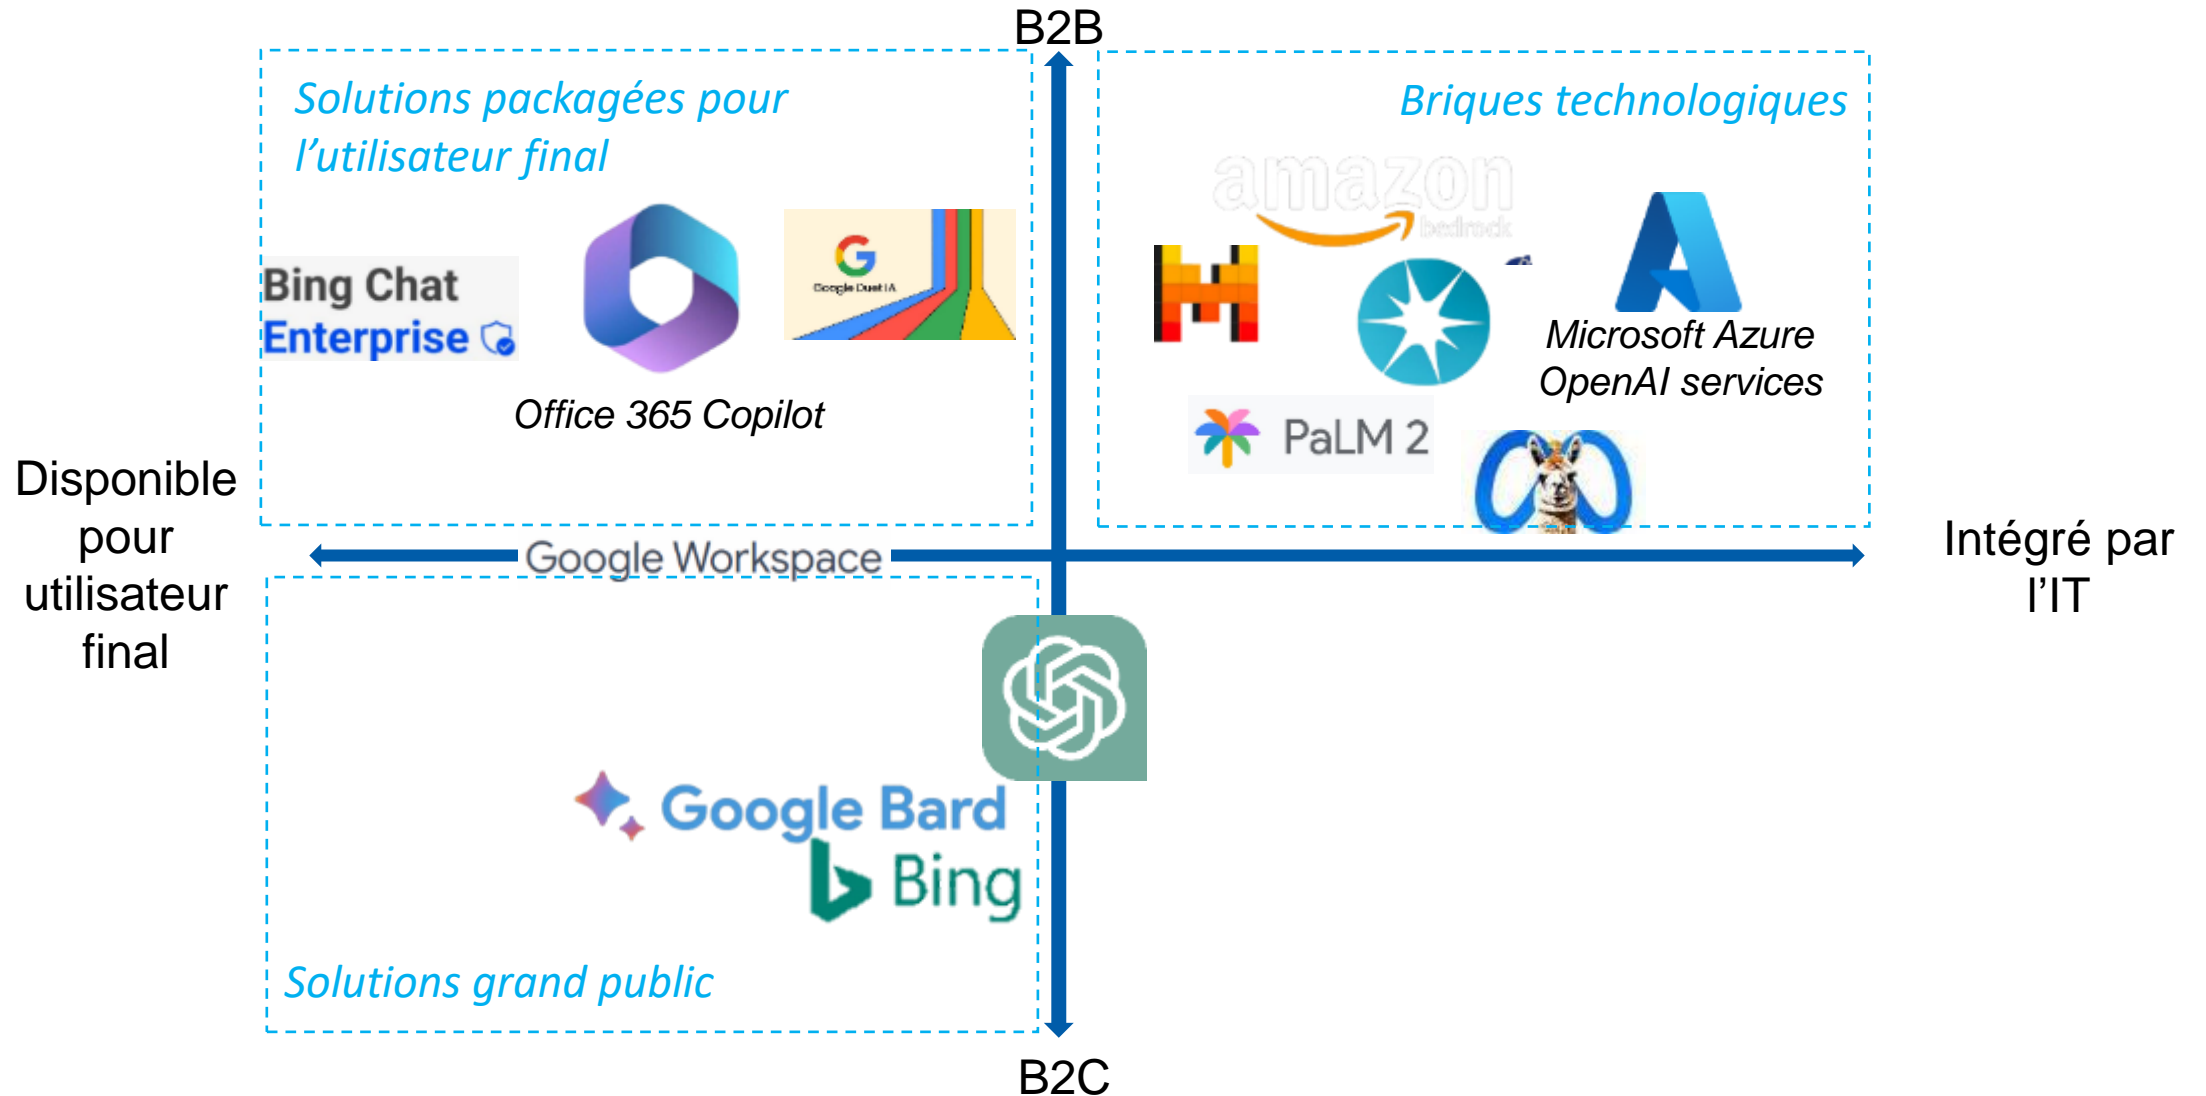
B2B

Solutions packagées pour l'utilisateur final

Briques technologiques

amazon bedrock

Bing Chat Enterprise

Google Duet IA

Office 365 Copilot

Microsoft Azure OpenAI services

PaLM 2

Disponible pour utilisateur final

Google Workspace

Intégré par l'IT

Google Bard

Bing

Solutions grand public

B2C